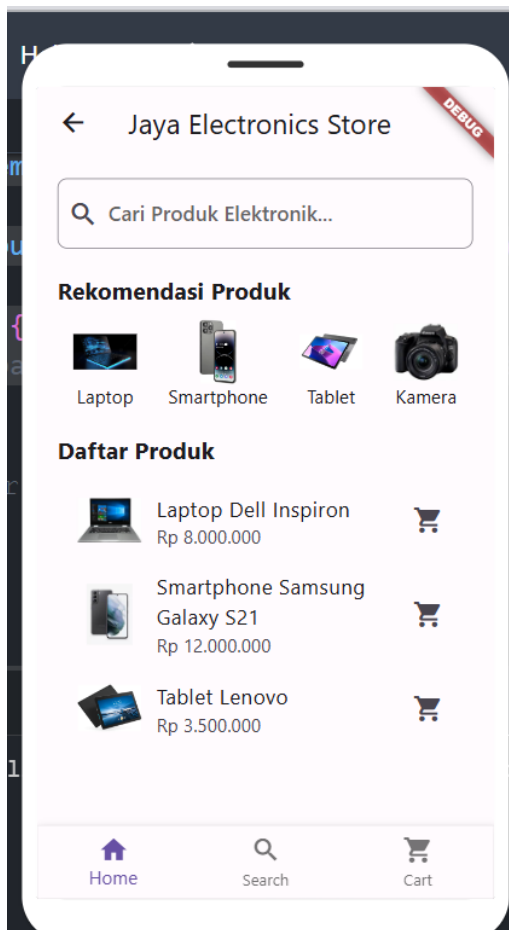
DEBUG

Jaya Electronics Store

Cari Produk Elektronik...

Rekomendasi Produk

Laptop Smartphone Tablet Kamera

Daftar Produk

Laptop Dell Inspiron
Rp 8.000.000

Smartphone Samsung Galaxy S21
Rp 12.000.000

Tablet Lenovo
Rp 3.500.000

Home Search Cart